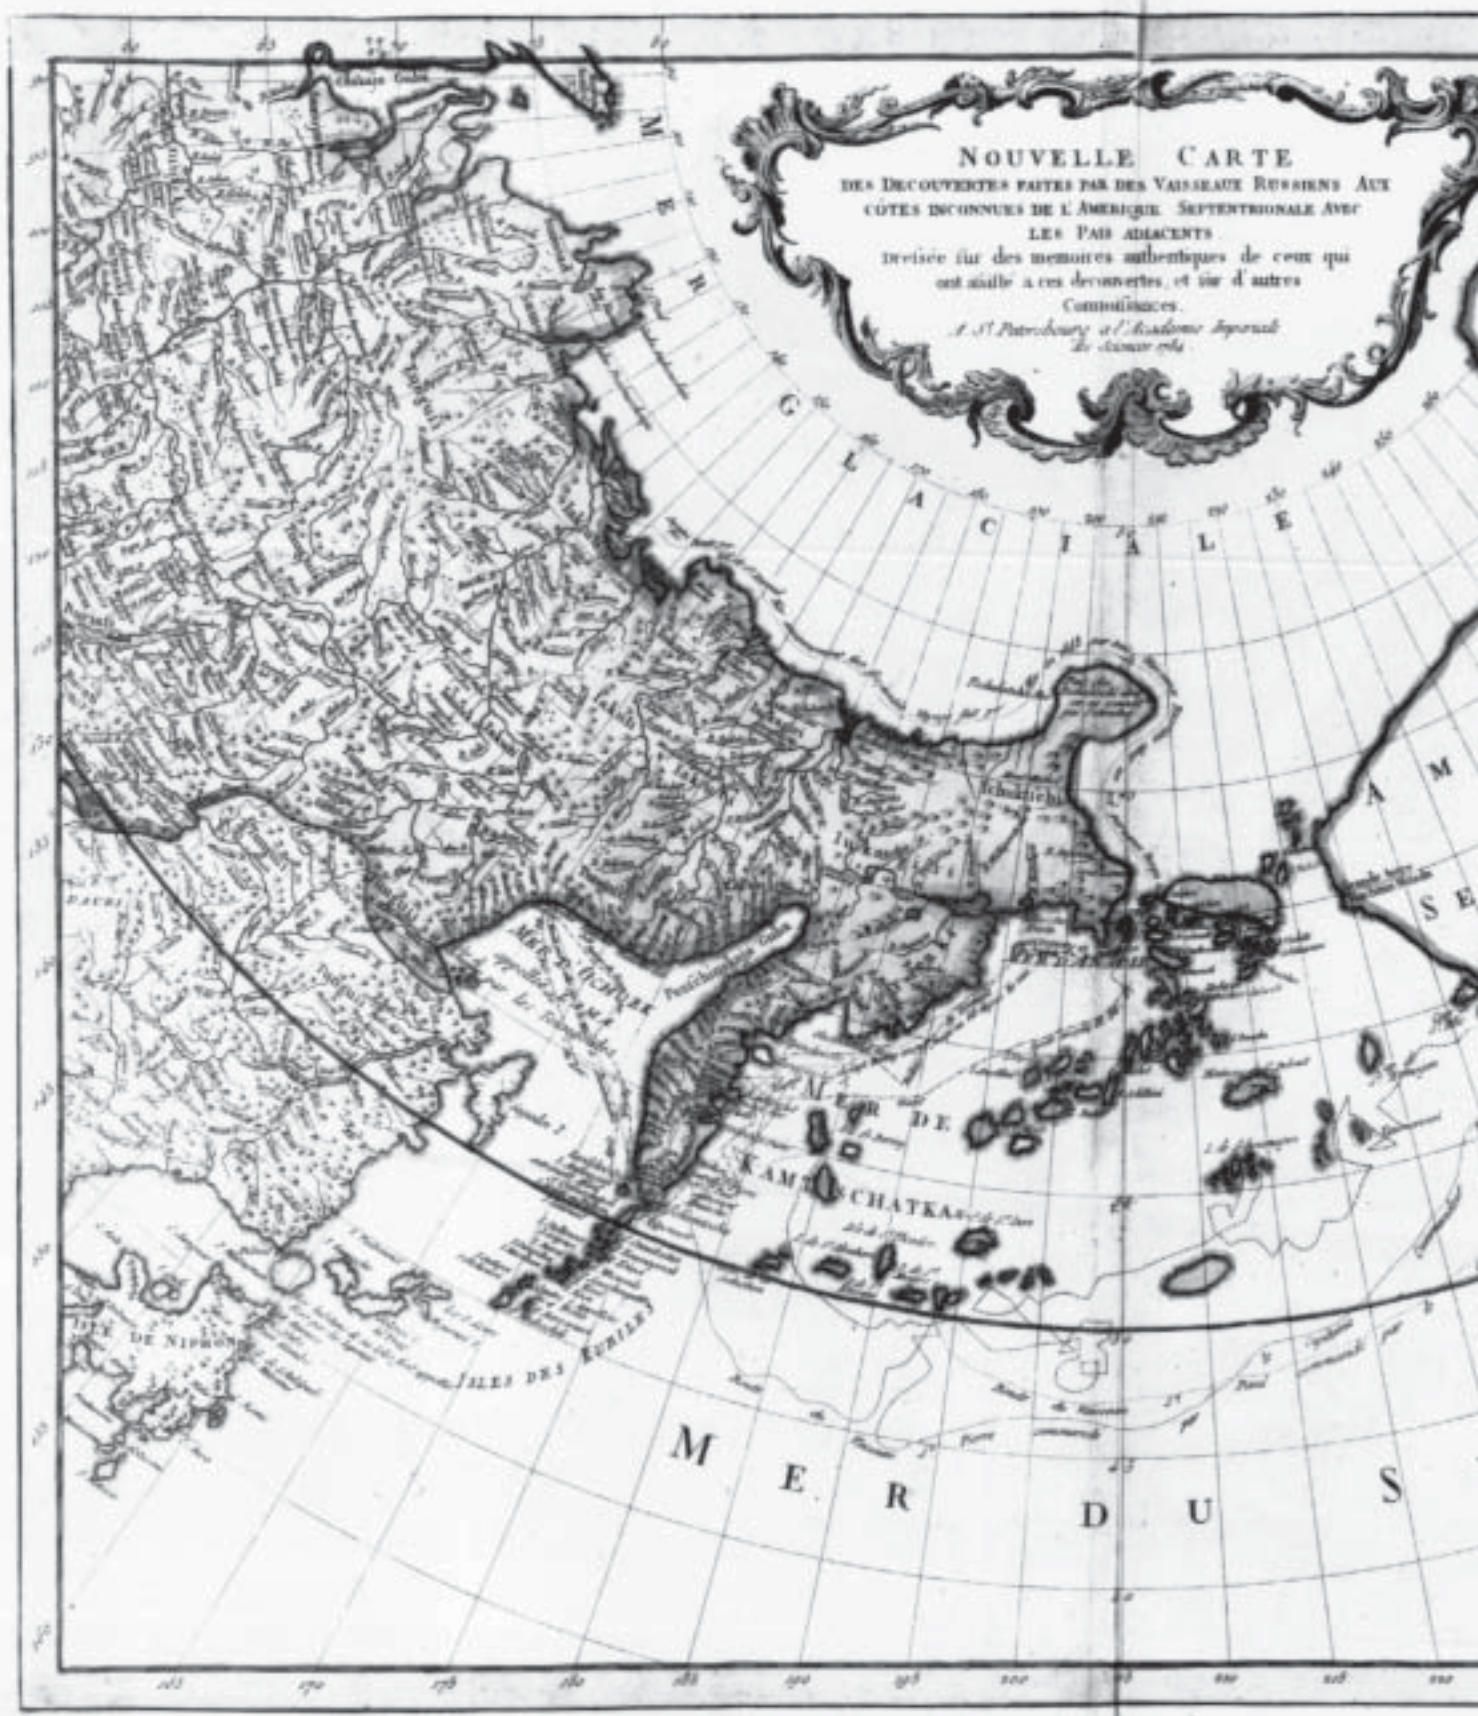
NOUVELLE CARTE
DES DECOUVERTES FAITES PAR DES VAISSEAUX RUSSIENS AUX CÔTES INCONNUES DE L'AMERIQUE SEPTENTRIONALE AVEC LES PAIS ADIACENTS
Dressée sur des memoires authentiques de ceux qui ont assisté a ces decouvertes, et sur d'autres Connoissances.
A S.t Petersbourg a l'Academie Imperiale des Sciences 1784

MER GLACIALE

AM

SE

MER DE KAMTSCHATKA

MER D'OCHOTSK

Penschinskaja Guba

Tschuktschi

ISLE DE NIPHON

ISLES DES KURILES

MER DU S

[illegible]